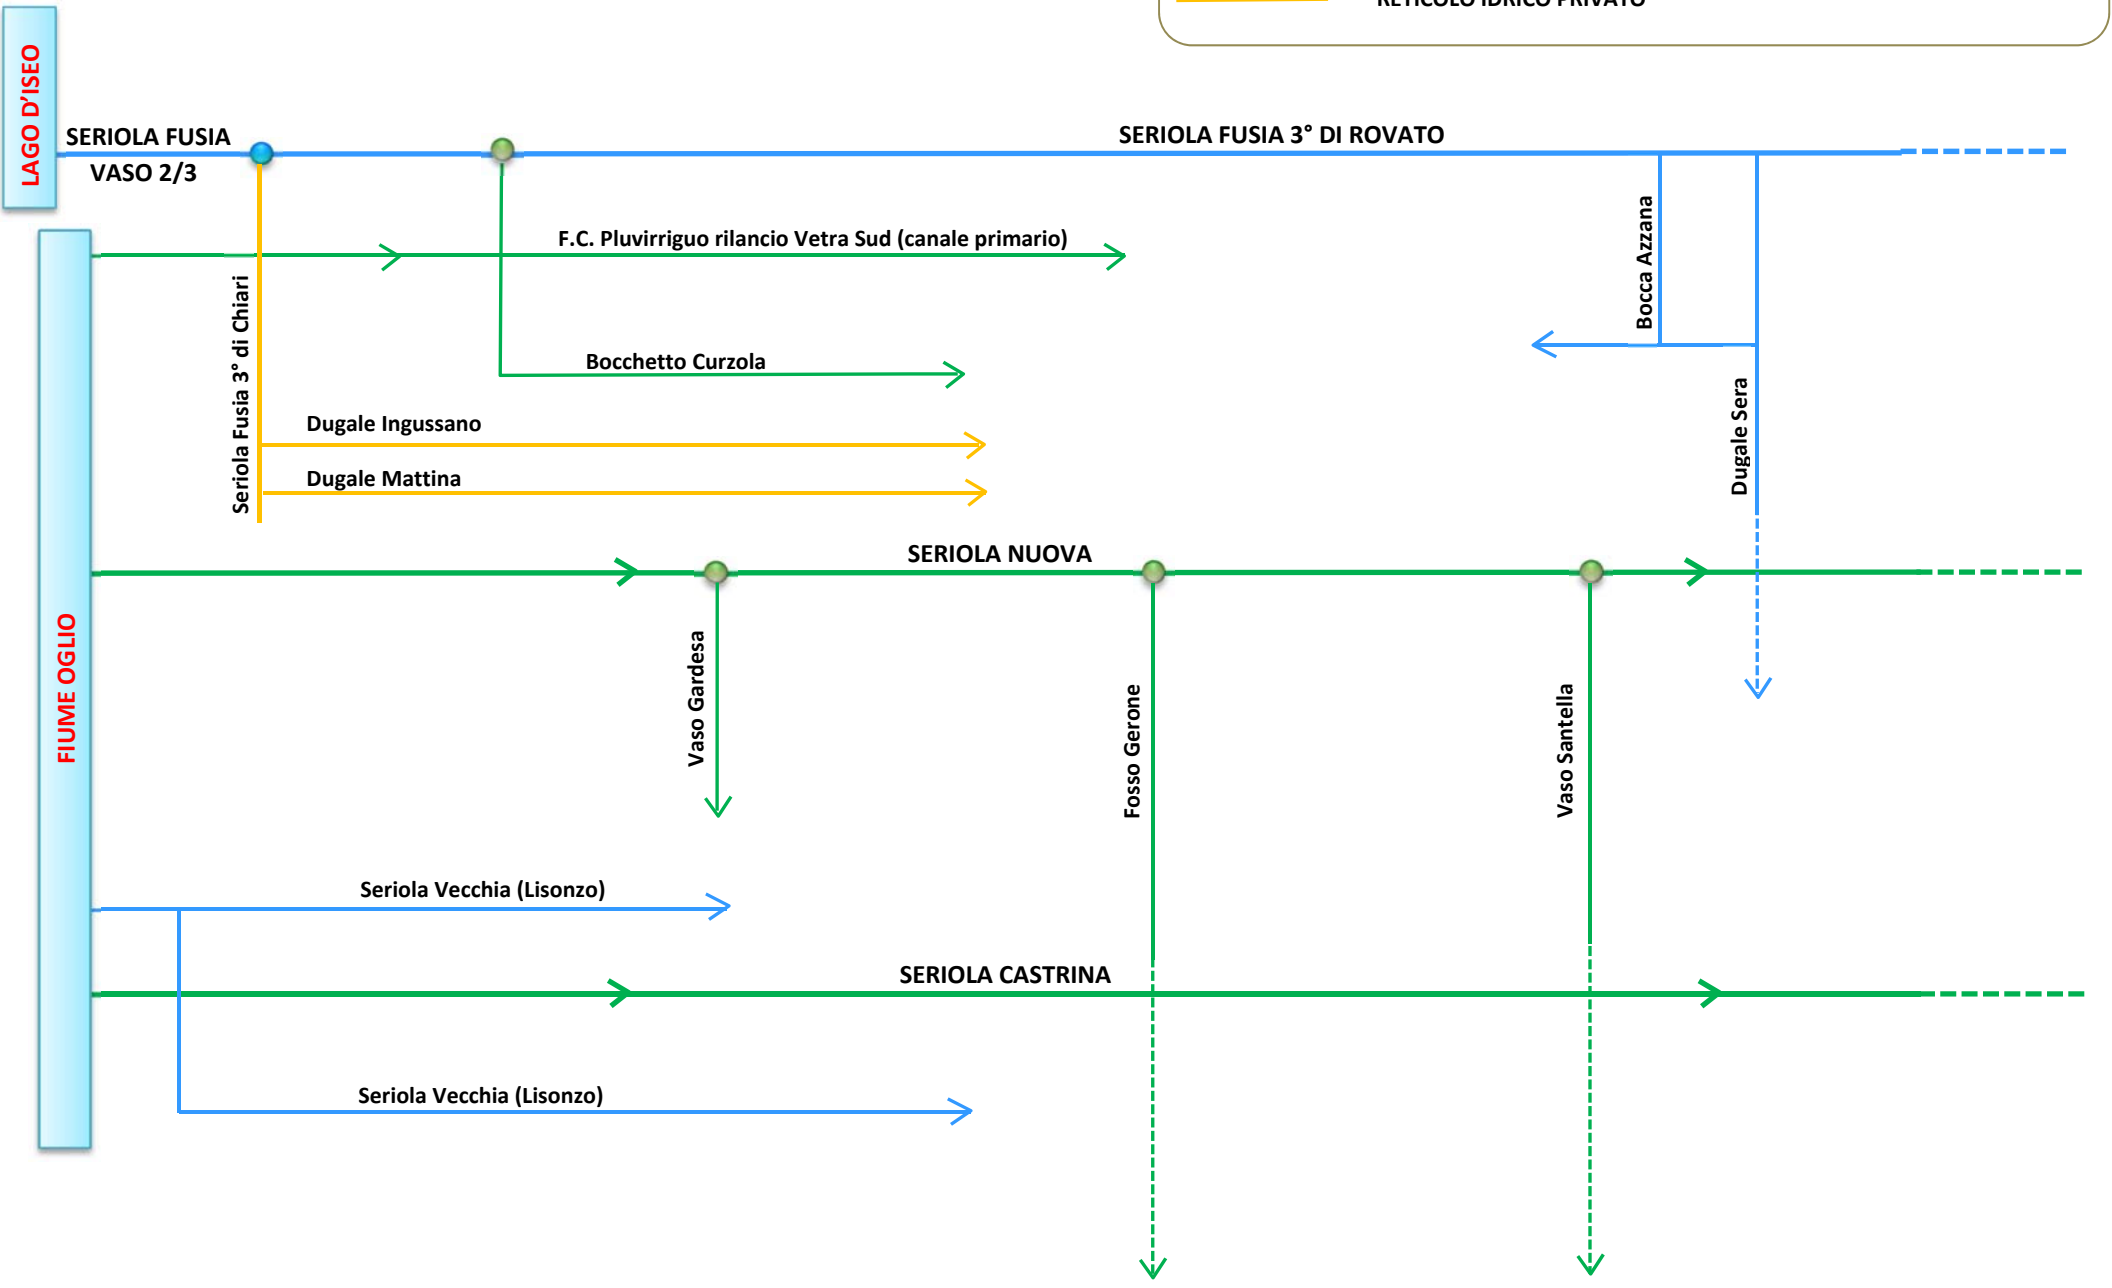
RETICOLO IDRICO PRIVATO

LAGO D'ISEO

SERIOLA FUSIA
VASO 2/3

SERIOLA FUSIA 3° DI ROVATO

F.C. Pluvirriguo rilancio Vetra Sud (canale primario)

Seriola Fusia 3° di Chiari

Bocchetto Curzola

Bocca Azzana

Dugale Sera

Dugale Ingussano

Dugale Mattina

SERIOLA NUOVA

FIUME OGLIO

Vaso Gardesa

Fosso Gerone

Vaso Santella

Seriola Vecchia (Lisonzo)

SERIOLA CASTRINA

Seriola Vecchia (Lisonzo)